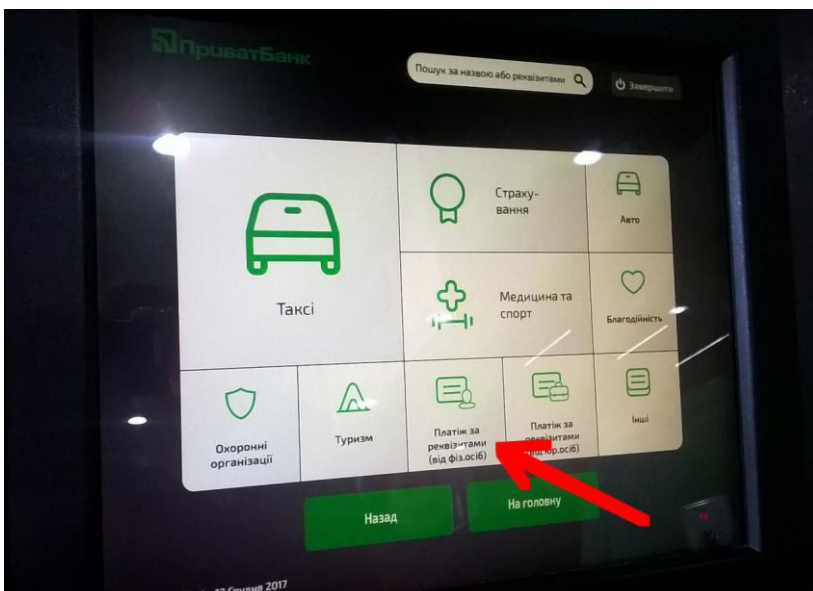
ПриватБанк

Пошук за назвою або реквізитами

Завершити

Таксі

Страхування

Авто

Медицина та спорт

Благодійність

Охоронні організації

Туризм

Платіж за реквізитами (від фіз.осіб)

Платіж за реквізитами ([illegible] юр.осіб)

Інші

Назад

На головну

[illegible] грудня 2017